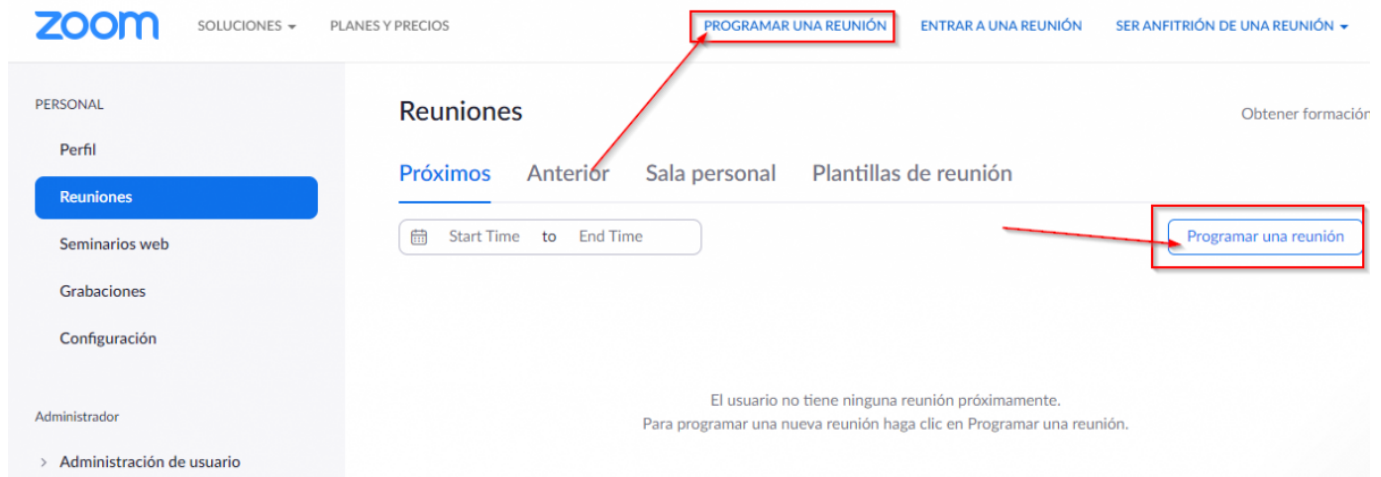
zoom SOLUCIONES ▾ PLANES Y PRECIOS PROGRAMAR UNA REUNIÓN ENTRAR A UNA REUNIÓN SER ANFITRIÓN DE UNA REUNIÓN ▾

PERSONAL

Perfil

Reuniones

Seminarios web

Grabaciones

Configuración

Administrador

› Administración de usuario

Reuniones

Obtener formación

Próximos Anterior Sala personal Plantillas de reunión

Start Time to End Time

Programar una reunión

El usuario no tiene ninguna reunión próximamente.
Para programar una nueva reunión haga clic en Programar una reunión.